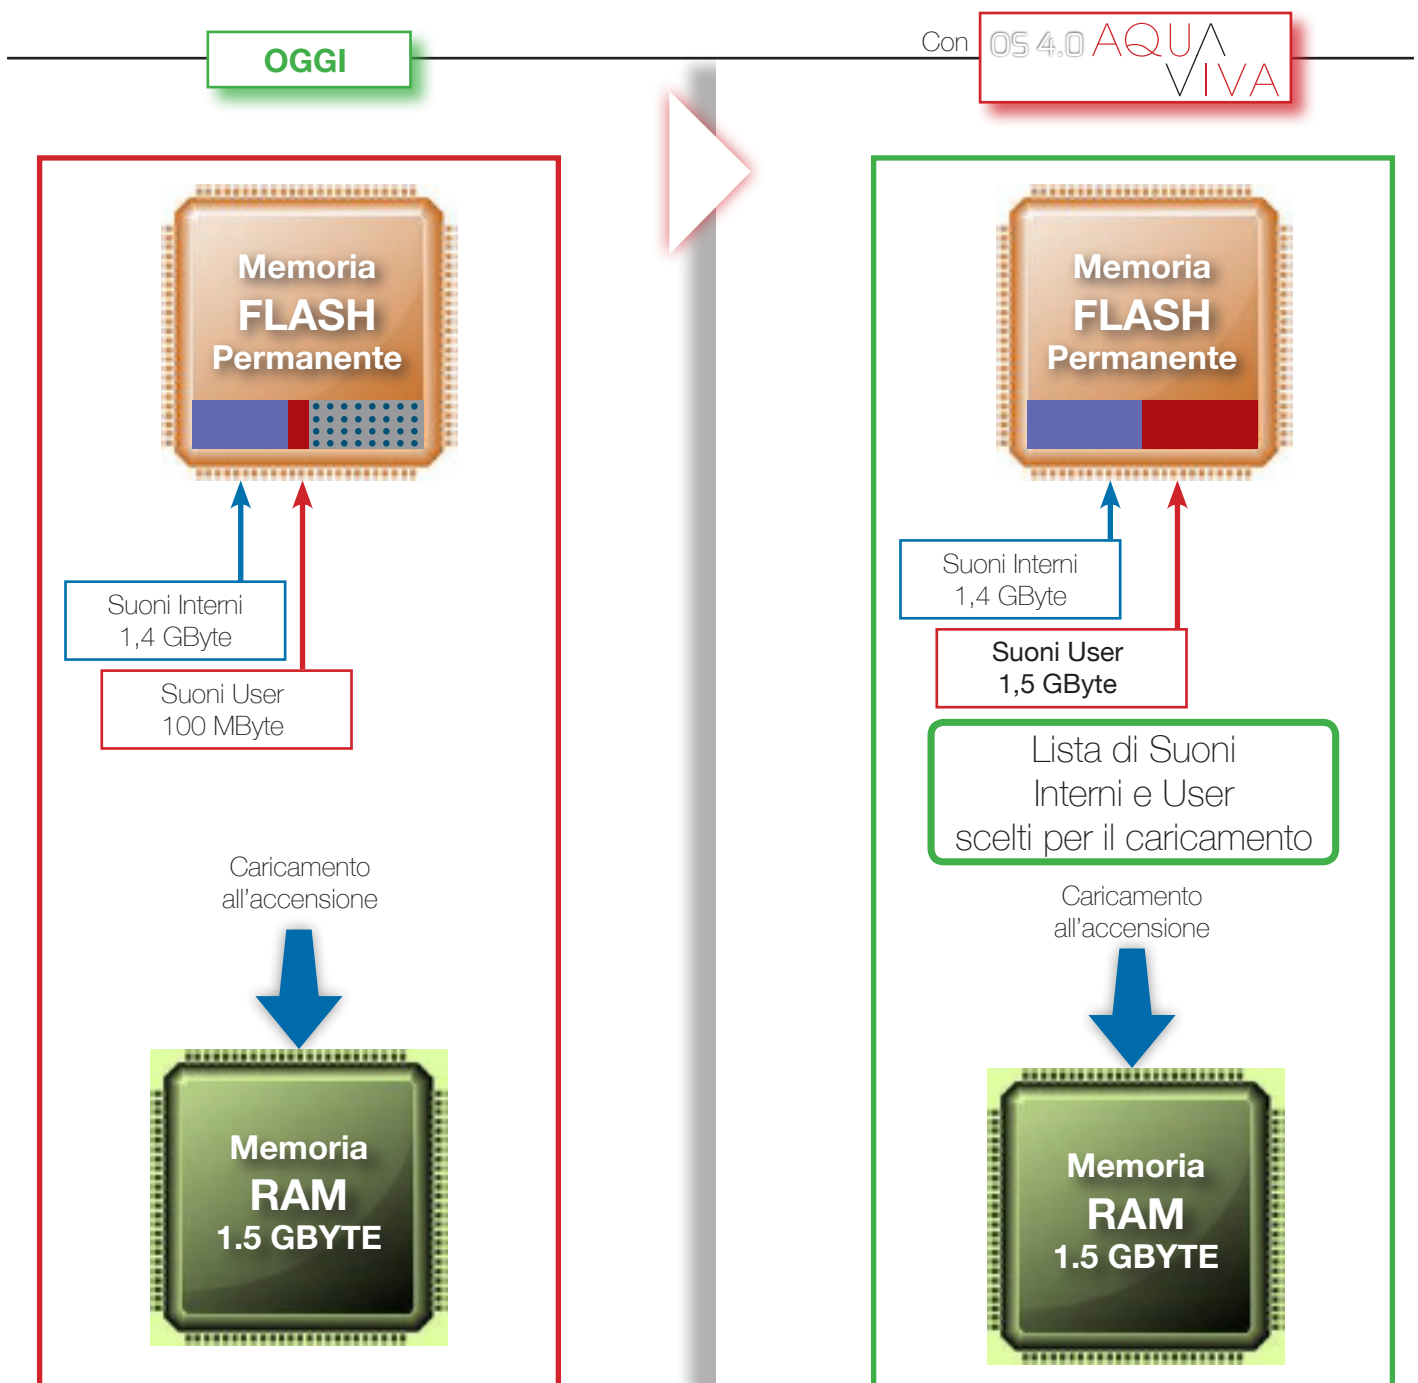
OGGI

Memoria
FLASH
Permanente

Suoni Interni
1,4 GByte

Suoni User
100 MByte

Caricamento
all'accensione

Memoria
RAM
1.5 GBYTE

Con OS 4.0 AQUA VIVA

Memoria
FLASH
Permanente

Suoni Interni
1,4 GByte

Suoni User
1,5 GByte

Lista di Suoni
Interni e User
scelti per il caricamento

Caricamento
all'accensione

Memoria
RAM
1.5 GBYTE